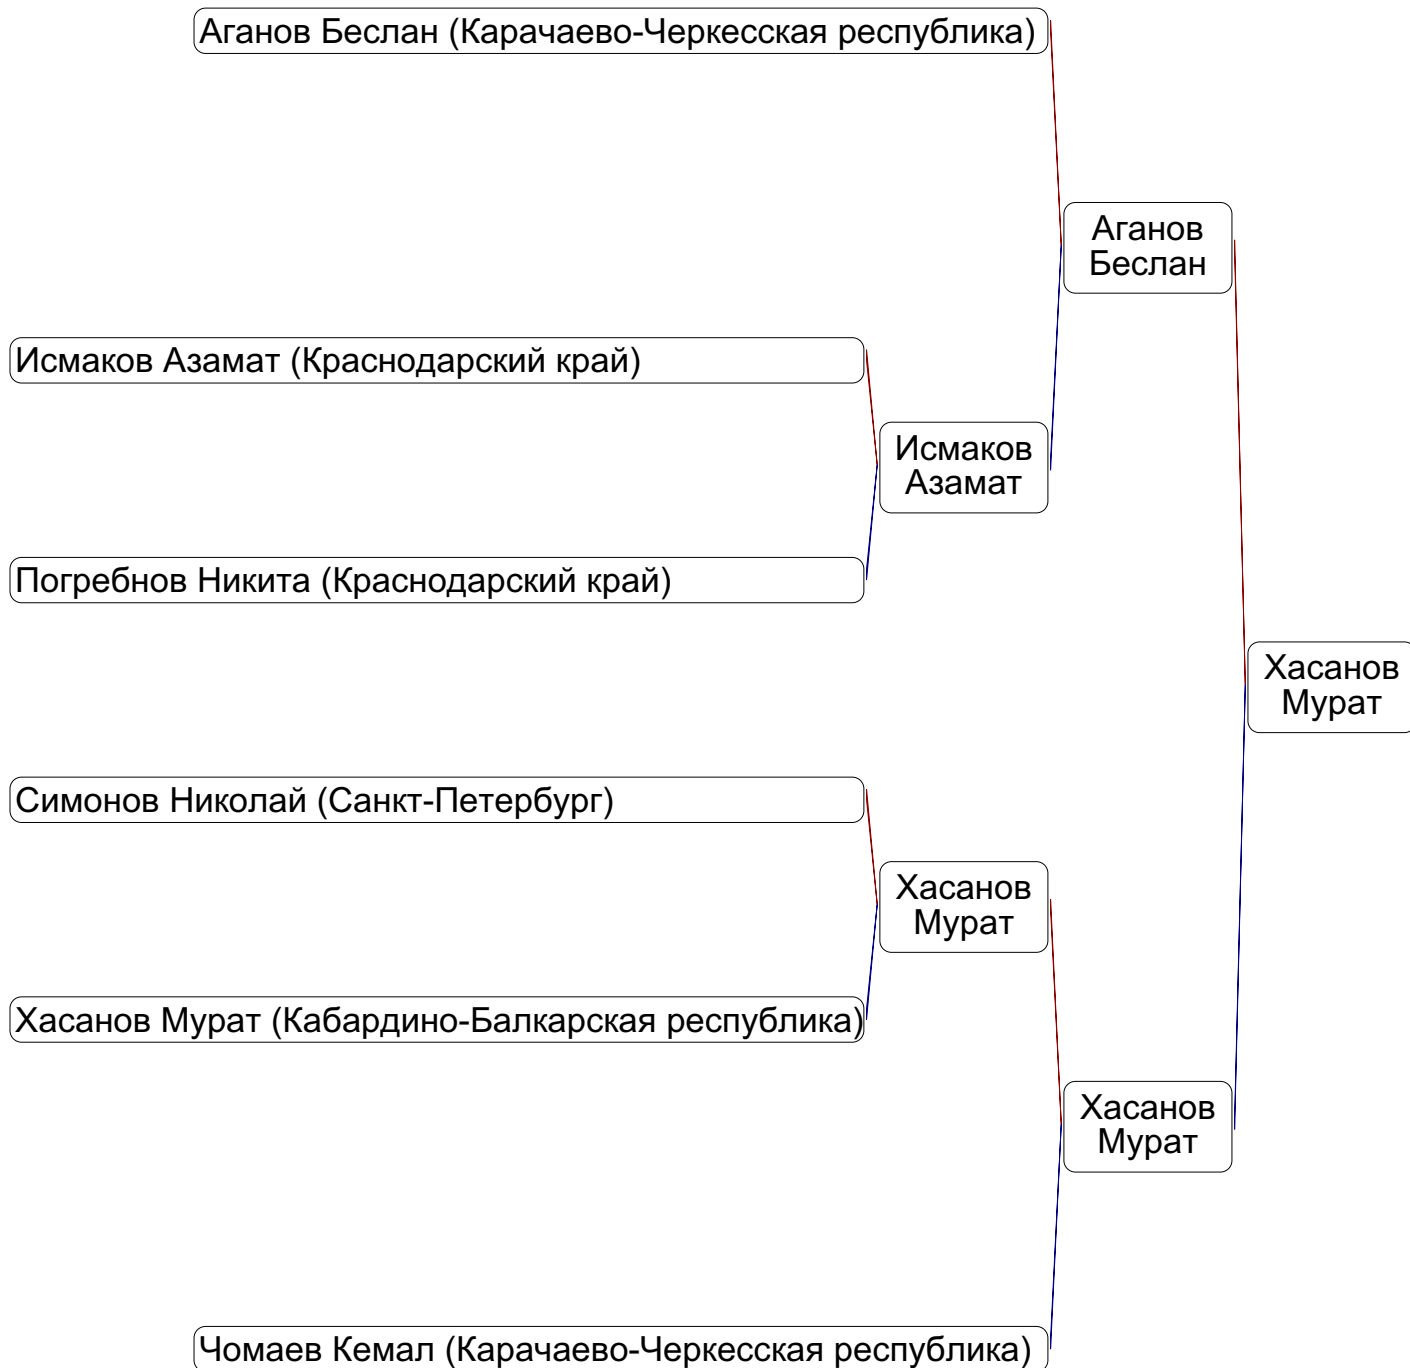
Аганов Беслан (Карачаево-Черкесская республика)

Аганов Беслан

Исмаков Азамат (Краснодарский край)

Исмаков Азамат

Погребнов Никита (Краснодарский край)

Хасанов Мурат

Симонов Николай (Санкт-Петербург)

Хасанов Мурат

Хасанов Мурат (Кабардино-Балкарская республика)

Хасанов Мурат

Чомаев Кемал (Карачаево-Черкесская республика)